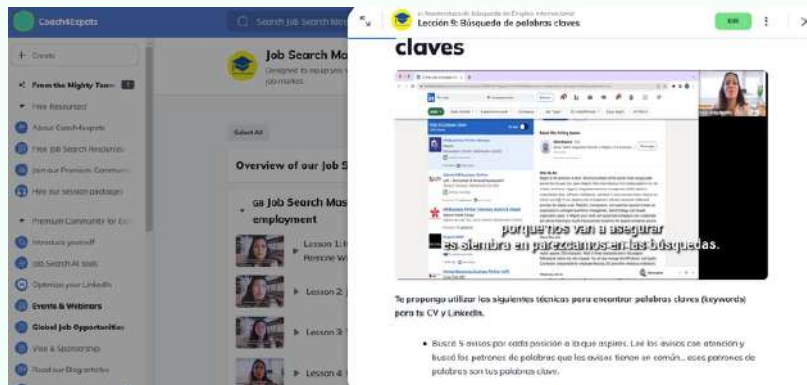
Coach4Experts

Search Job Search M

+ Create

From the Mighty Team

Free Resources

About Coach4Experts

Free Job Search Resources

Join our Premium Community

Hire our session packages

Premium Community for Ex

Introduce yourself

Job Search AI tools

Optimize your LinkedIn

Events & Webinars

Global Job Opportunities

Visa & Sponsorship

Read our Blog articles

Job Search Ma

Designed to equip you job market.

Select All

Overview of our Job S

Job Search Mas employment

Lesson 1: Remote W

Lesson 2

Lesson 3

Lesson 4

Lección 9: Búsqueda de palabras claves

claves

porque nos van a asegurar es siembra en parezcamos en las búsquedas.

Te propongo utilizar las siguientes técnicas para encontrar palabras claves (keywords) para tu CV y LinkedIn.

• Busca 5 avisos por cada posición a la que aspires. Lee los avisos con atención y buscá los patrones de palabras que los avisos tienen en común... esos patrones de palabras son tus palabras clave.